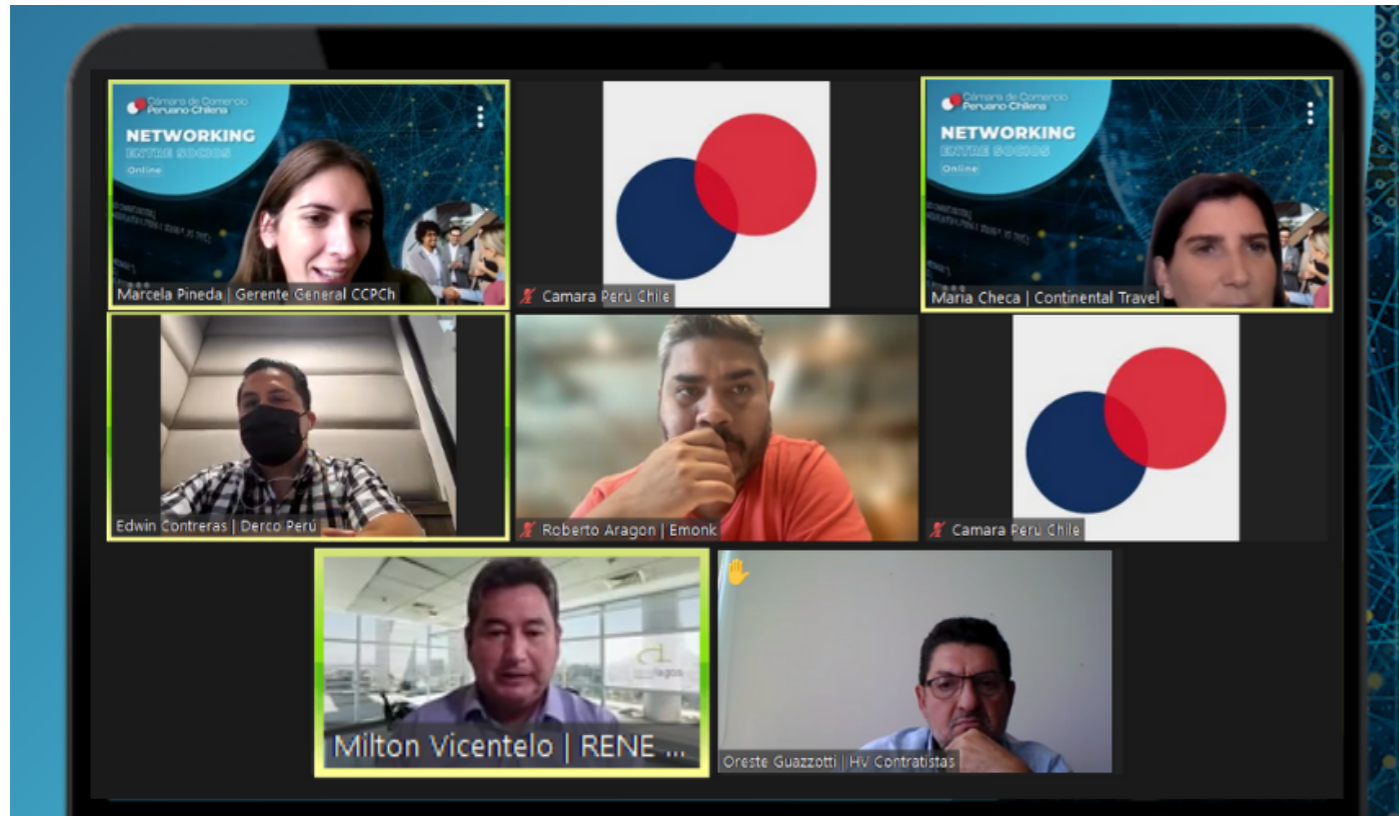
Cámara de Comercio Peruano Chilena
NETWORKING
ENTRE SOCIOS
Online
Marcela Pineda | Gerente General CCPCh

Camara Perú Chile

Cámara de Comercio Peruano Chilena
NETWORKING
ENTRE SOCIOS
Online
Maria Checa | Continental Travel

Edwin Contreras | Derco Perú

Roberto Aragon | Emonk

Camara Perú Chile

Milton Vicentelo | RENE ...

Oreste Guazzotti | HV Contratistas